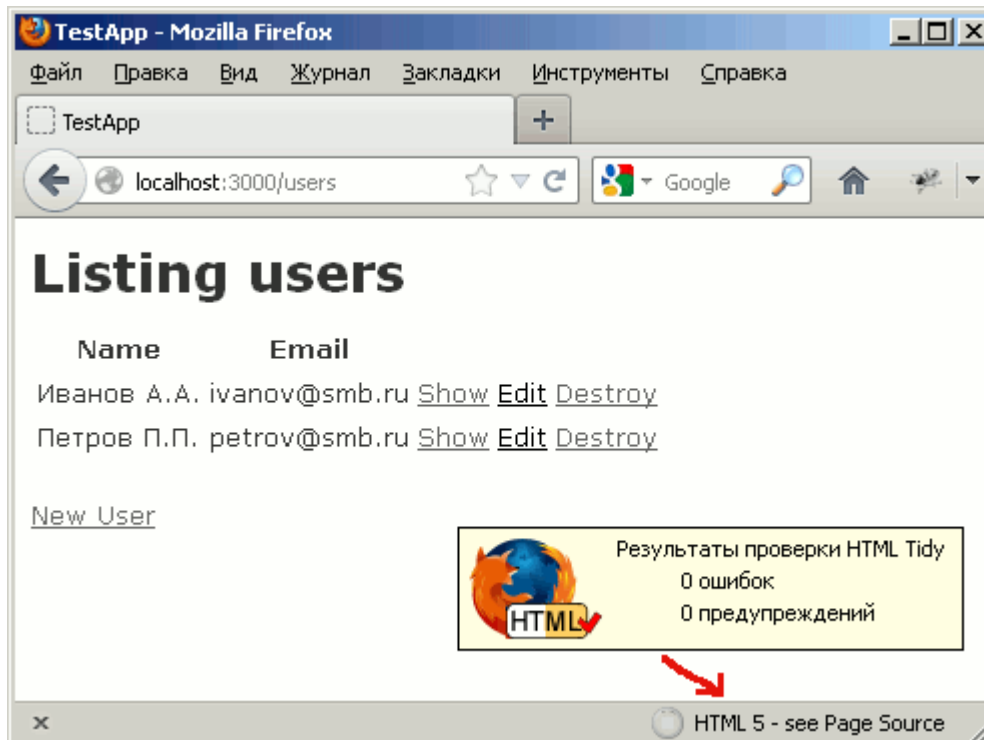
TestApp - Mozilla Firefox

Файл Правка Вид Журнал Закладки Инструменты Справка

TestApp

+

localhost:3000/users

Google

Listing users

| Name | Email | | | |
|---|---|---|---|---|
| Иванов А.А. | ivanov@smb.ru | Show | Edit | Destroy |
| Петров П.П. | petrov@smb.ru | Show | Edit | Destroy |

New User

HTML

Результаты проверки HTML Tidy
0 ошибок
0 предупреждений

×

HTML 5 - see Page Source